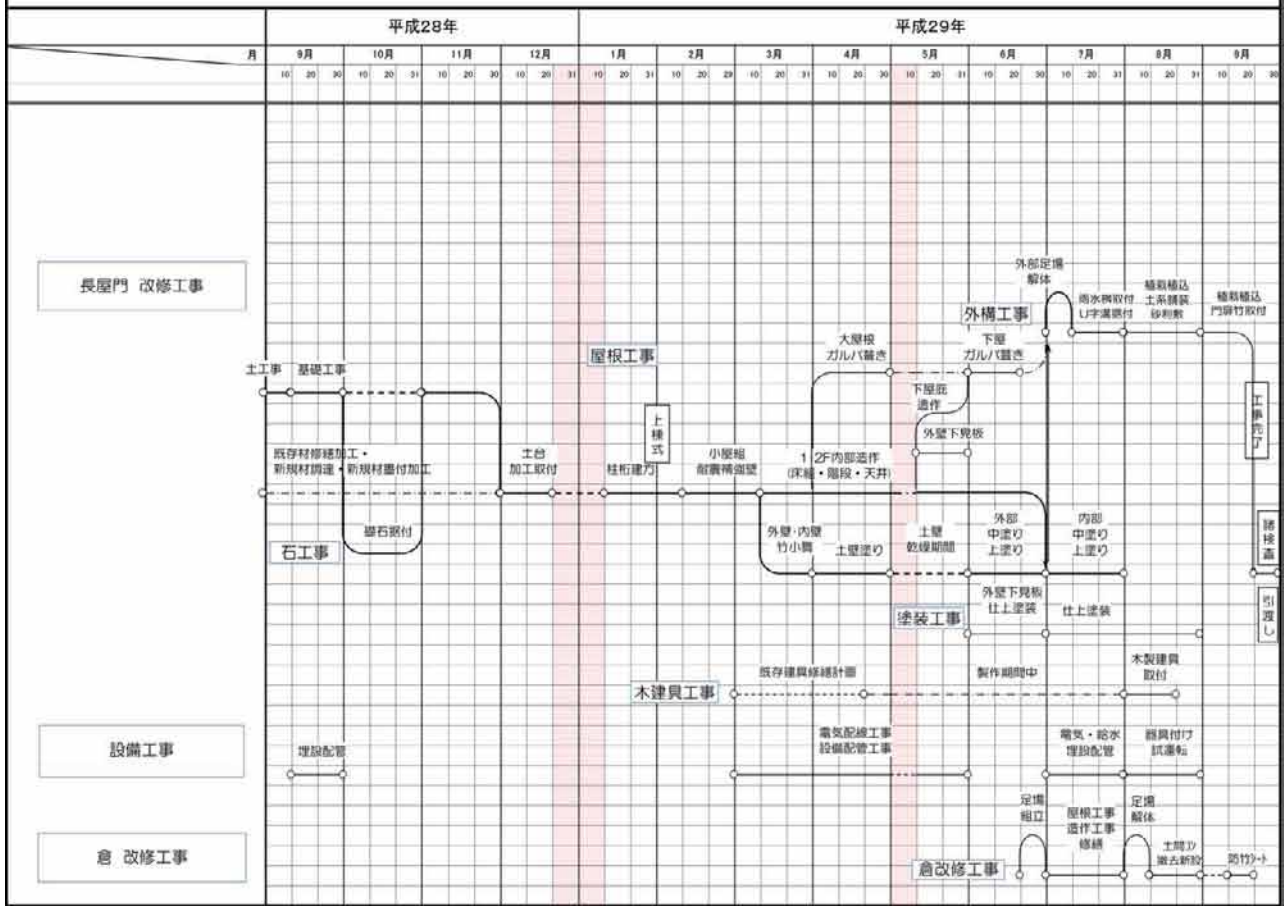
| 月 | 平成28年 9月 | 10月 | 11月 | 12月 | 平成29年 1月 | 2月 | 3月 | 4月 | 5月 | 6月 | 7月 | 8月 | 9月 |
|---|---|---|---|---|---|---|---|---|---|---|---|---|---|
| | 10 20 30 | 10 20 31 | 10 20 30 | 10 20 31 | 10 20 31 | 10 20 29 | 10 20 31 | 10 20 30 | 10 20 31 | 10 20 30 | 10 20 31 | 10 20 31 | 10 20 30 |

長屋門 改修工事

土工事 基礎工事

既存材修繕加工・新規材調達・新規材墨付加工

礎石据付

石工事

土台 加工取付

屋根工事

上棟式

柱桁建方

小屋組 耐震補強壁

1 2F内部造作 (床組・階段・天井)

大屋根 ガルバ葺き

下屋庇 造作

外壁下見板

下屋 ガルバ葺き

外構工事

外部足場 解体

雨水桝取付 U字溝据付

植栽植込 土系舗装 砂利敷

植栽植込 門扉竹取付

工事完了

外壁・内壁 竹小舞

土壁塗り

土壁 乾燥期間

外部 中塗り 上塗り

内部 中塗り 上塗り

諸検査

引渡し

外壁下見板 仕上塗装

仕上塗装

塗装工事

既存建具修繕計画

木建具工事

製作期間中

木製建具 取付

設備工事

埋設配管

電気配線工事 設備配管工事

電気・給水 埋設配管

器具付け 試運転

倉 改修工事

倉改修工事

足場 組立

屋根工事 造作工事 修繕

足場 解体

土間コン 等去新設

防竹シート